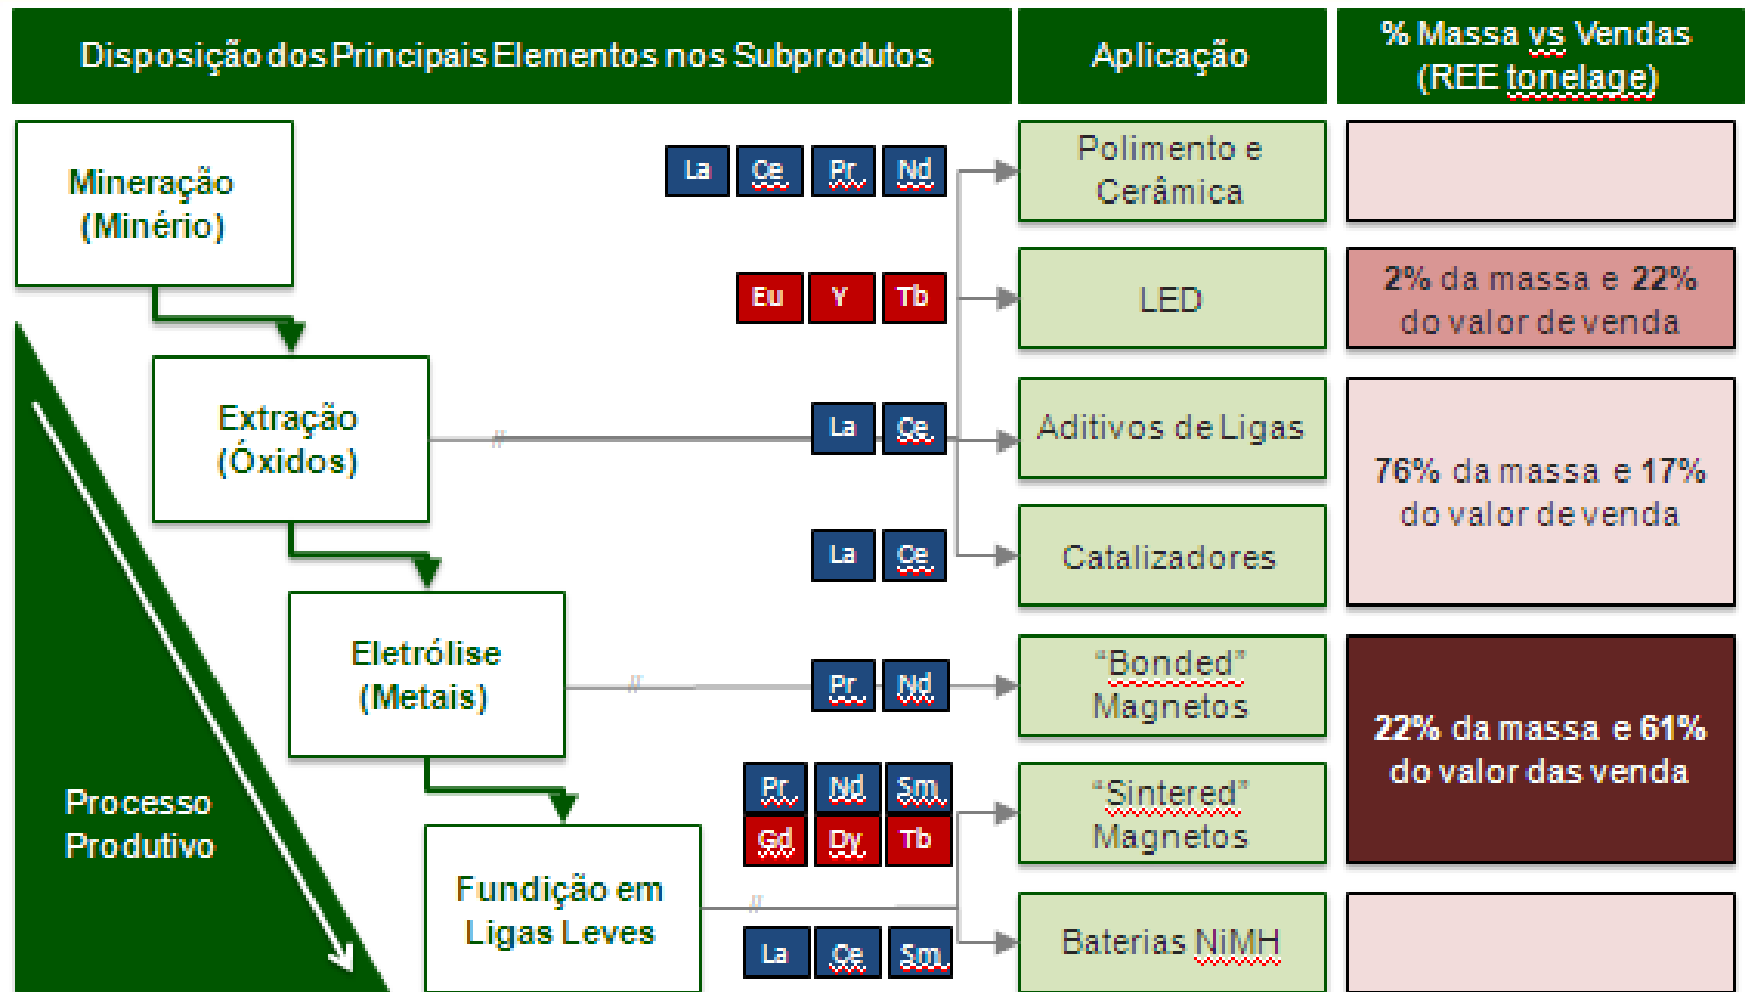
Disposição dos Principais Elementos nos Subprodutos

Aplicação

% Massa vs Vendas (REE tonelage)

Mineração (Minério)

Extração (Óxidos)

Eletrólise (Metais)

Fundição em Ligas Leves

Processo Produtivo

La Ce Pr Nd

Eu Y Tb

La Ce

La Ce

Pr Nd

Pr Nd Sm
Gd Dy Tb

La Ce Sm

Polimento e Cerâmica

LED

Aditivos de Ligas

Catalizadores

"Bonded" Magnetos

"Sintered" Magnetos

Baterias NiMH

2% da massa e 22% do valor de venda

76% da massa e 17% do valor de venda

22% da massa e 61% do valor das venda